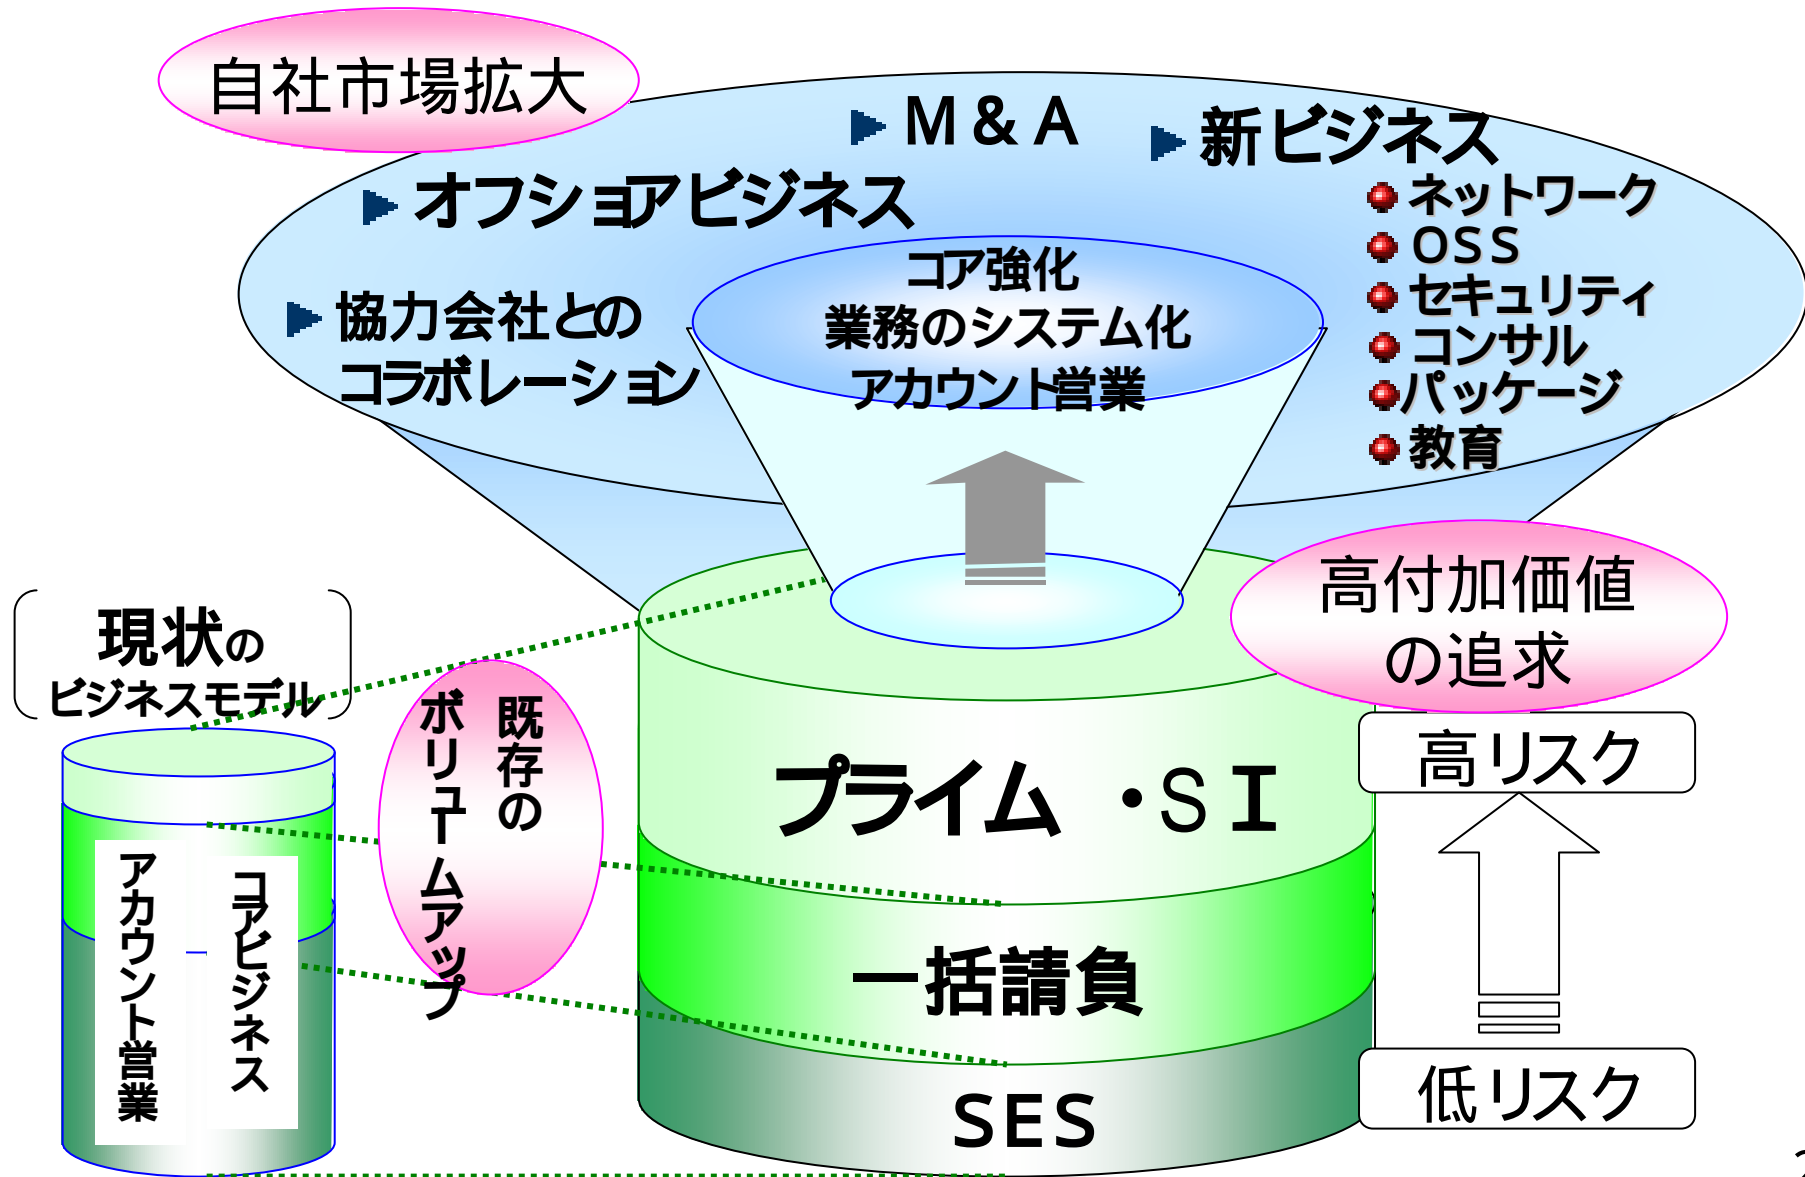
自社市場拡大

M＆A

新ビジネス

オフショアビジネス

ネットワーク
OSS
セキュリティ
コンサル
パッケージ
教育

協力会社とのコラボレーション

コア強化
業務のシステム化
アカウント営業

高付加価値の追求

現状のビジネスモデル

既存のボリュームアップ

プライム・SI

一括請負

SES

高リスク

低リスク

アカウント営業

コアビジネス